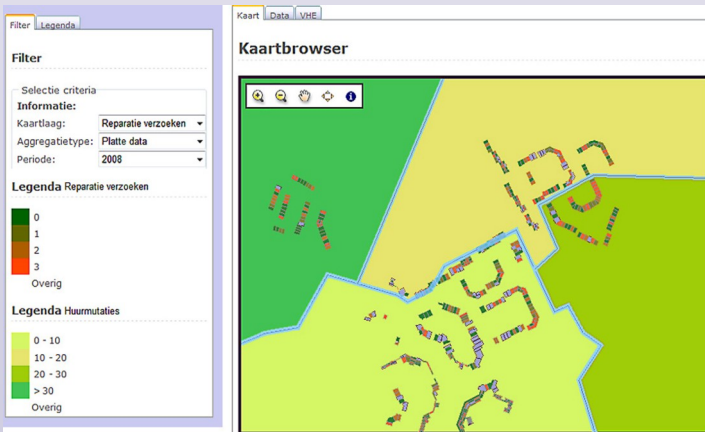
Filter | Legenda

Filter

Selectie criteria
Informatie:
Kaartlaag: Reparatie verzoeken
Aggregatietype: Platte data
Periode: 2008

Legenda Reparatie verzoeken
0
1
2
3
Overig

Legenda Huurmutaties
0 - 10
10 - 20
20 - 30
> 30
Overig

Kaart | Data | VHE

Kaartbrowser